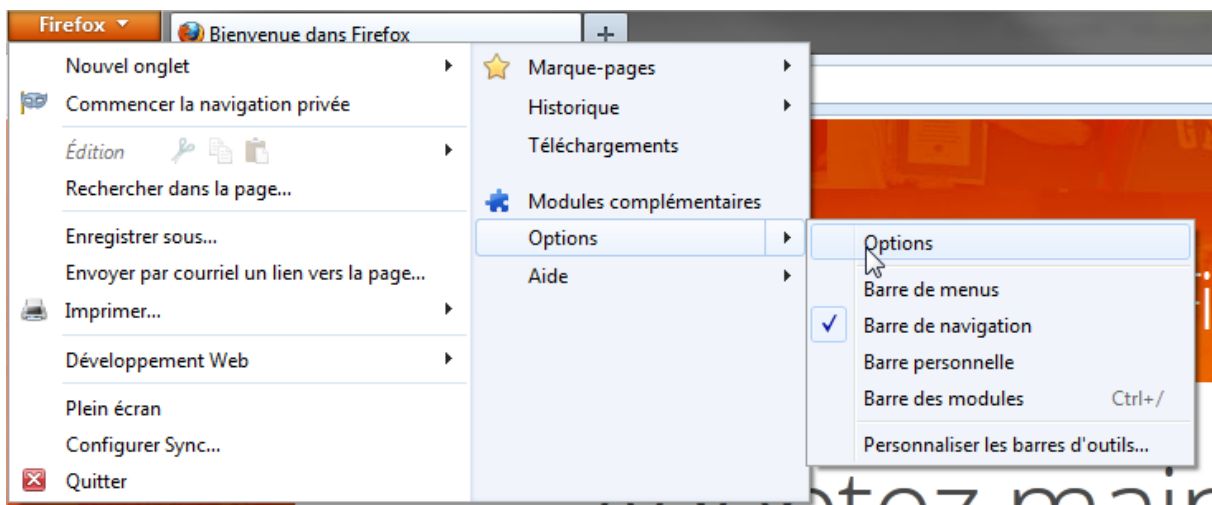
Firefox
Bienvenue dans Firefox
+

Nouvel onglet
Commencer la navigation privée
Édition
Rechercher dans la page...
Enregistrer sous...
Envoyer par courriel un lien vers la page...
Imprimer...
Développement Web
Plein écran
Configurer Sync...
Quitter

Marque-pages
Historique
Téléchargements
Modules complémentaires
Options
Aide

Options
Barre de menus
Barre de navigation
Barre personnelle
Barre des modules Ctrl+/
Personnaliser les barres d'outils...

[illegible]otez main